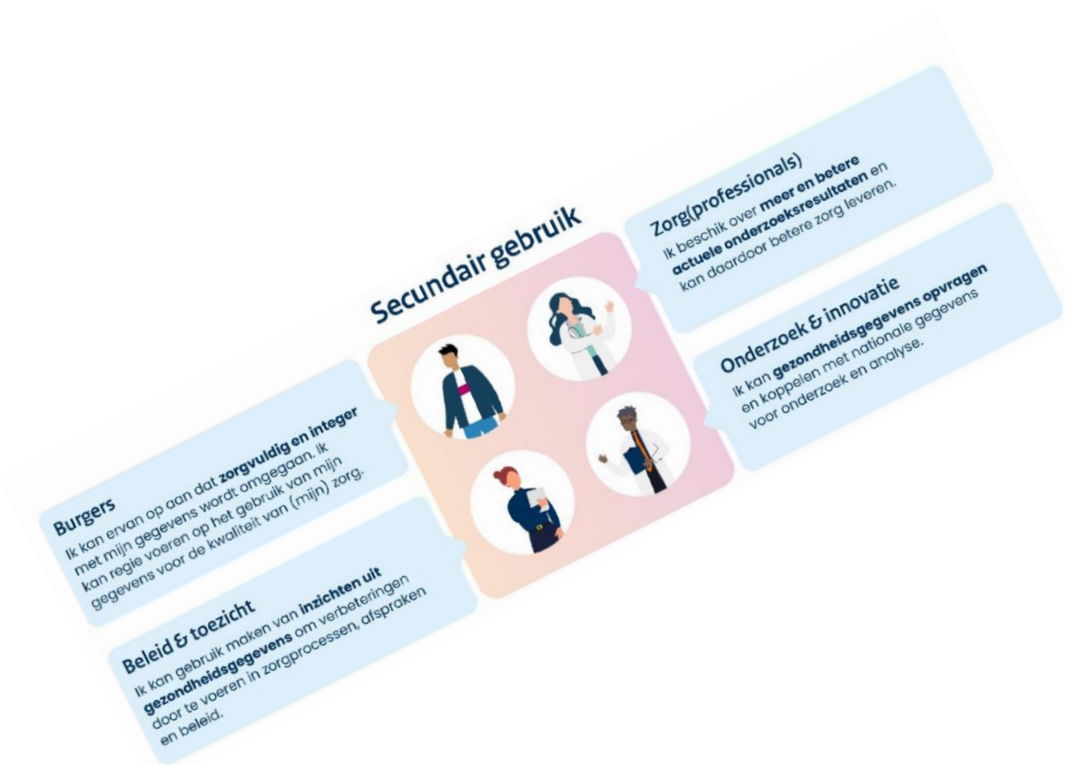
Secundair gebruik

Burgers
Ik kan ervan op aan dat **zorgvuldig en integer** met mijn gegevens wordt omgegaan. Ik kan regie voeren op het gebruik van mijn gegevens voor de kwaliteit van (mijn) zorg.

Beleid & toezicht
Ik kan gebruik maken van **inzichten uit gezondheidsgegevens** om verbeteringen door te voeren in zorgprocessen, afspraken en beleid.

Zorg(professionals)
Ik beschik over **meer en betere actuele onderzoeksresultaten** en kan daardoor betere zorg leveren.

Onderzoek & innovatie
Ik kan **gezondheidsgegevens opvragen** en koppelen met nationale gegevens voor onderzoek en analyse.